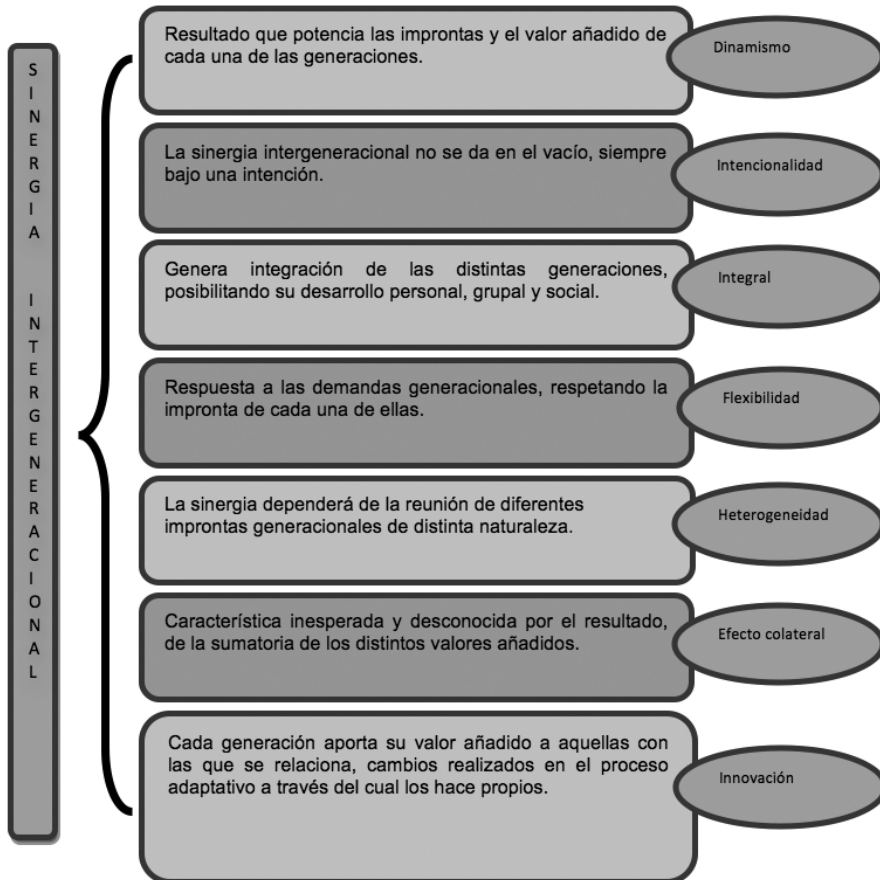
SINERGIA INTERGENERACIONAL

Resultado que potencia las improntas y el valor añadido de cada una de las generaciones.

Dinamismo

La sinergia intergeneracional no se da en el vacío, siempre bajo una intención.

Intencionalidad

Genera integración de las distintas generaciones, posibilitando su desarrollo personal, grupal y social.

Integral

Respuesta a las demandas generacionales, respetando la impronta de cada una de ellas.

Flexibilidad

La sinergia dependerá de la reunión de diferentes improntas generacionales de distinta naturaleza.

Heterogeneidad

Característica inesperada y desconocida por el resultado, de la sumatoria de los distintos valores añadidos.

Efecto colateral

Cada generación aporta su valor añadido a aquellas con las que se relaciona, cambios realizados en el proceso adaptativo a través del cual los hace propios.

Innovación